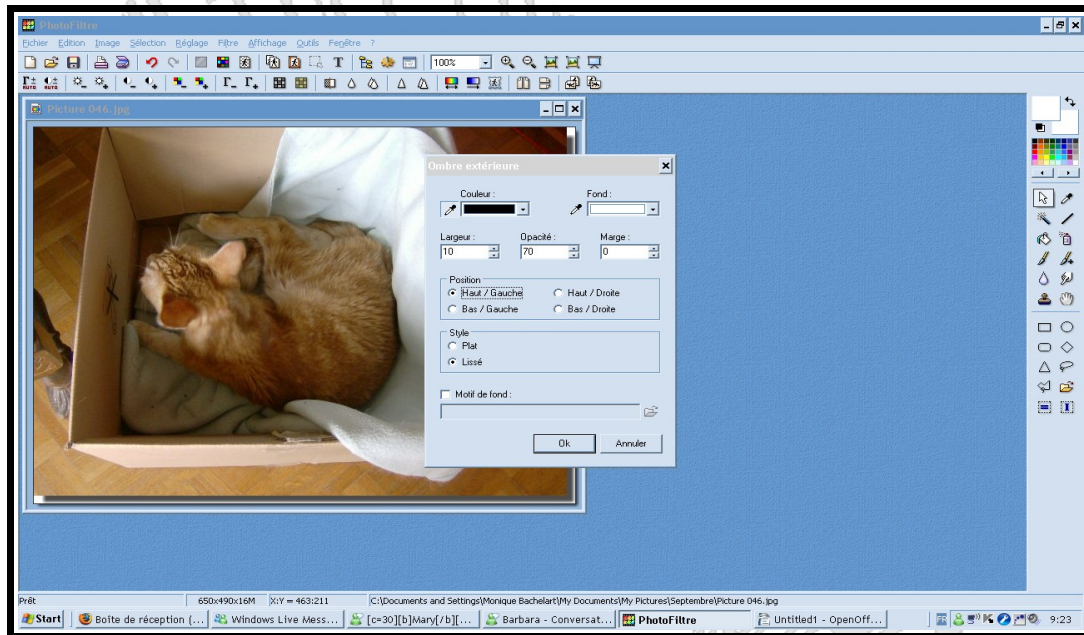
PhotoFiltre

Fichier Edition Image Sélection Réglage Filtre Affichage Outils Fenêtre ?

100%

Picture 046.jpg

Ombre extérieure

Couleur :

Fond :

Largeur :

10

Opacité :

70

Marge :

0

Position

Haut / Gauche

Haut / Droite

Bas / Gauche

Bas / Droite

Style

Plat

Lissé

Motif de fond :

Ok

Annuler

Prêt

650x490x16M

X:Y = 463:211

C:\Documents and Settings\Monique Bachelart\My Documents\My Pictures\Septembre\Picture 046.jpg

Start

Boîte de réception (...

Windows Live Mess...

[c=30][b]Mary[/b][...

Barbara - Conversat...

PhotoFiltre

Untitled1 - OpenOff...

9:23